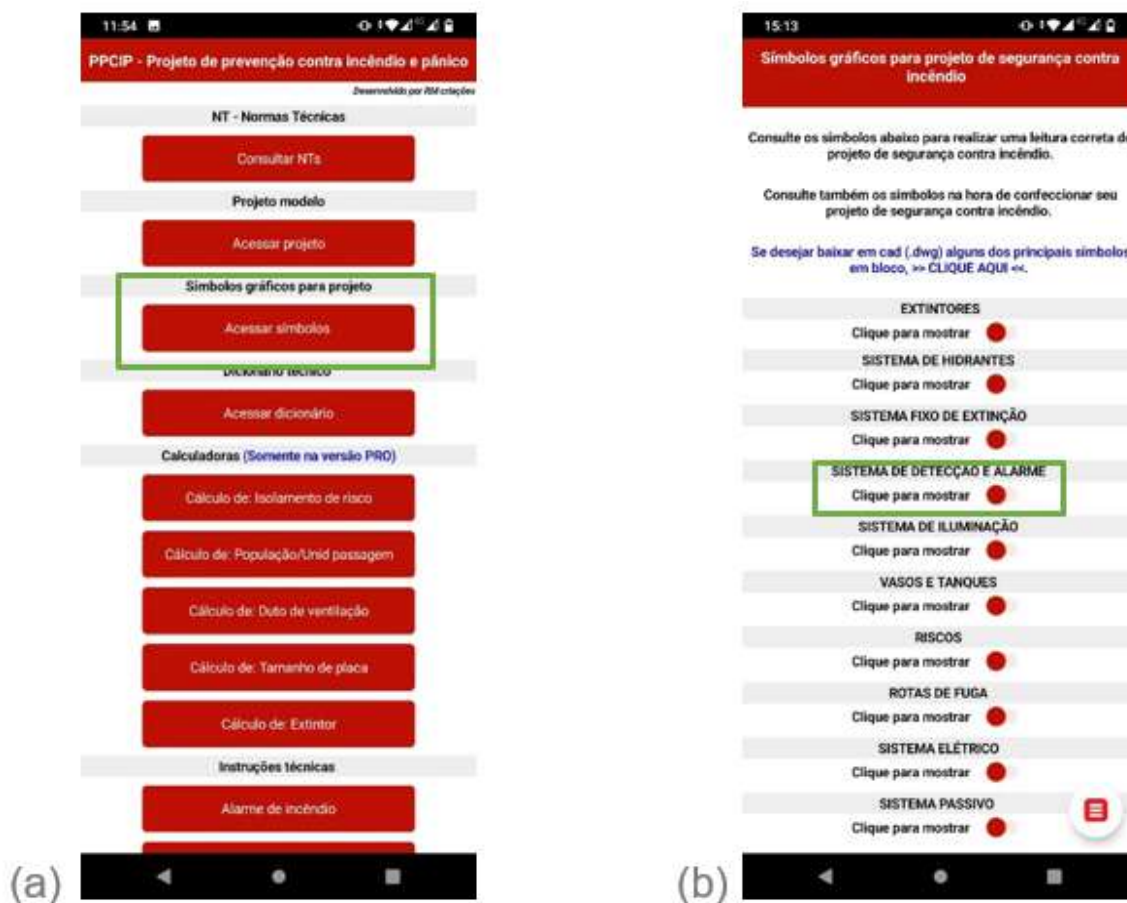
11:54

PPCIP - Projeto de prevenção contra incêndio e pânico

Desenvolvido por RM criações

NT - Normas Técnicas

Consultar NTs

Projeto modelo

Acessar projeto

Símbolos gráficos para projeto

Acessar símbolos

Dicionário técnico

Acessar dicionário

Calculadoras (Somente na versão PRO)

Cálculo de: Isolamento de risco

Cálculo de: População/Unid passagem

Cálculo de: Duto de ventilação

Cálculo de: Tamanho de placa

Cálculo de: Extintor

Instruções técnicas

Alarme de incêndio

(a)

15:13

Símbolos gráficos para projeto de segurança contra incêndio

Consulte os símbolos abaixo para realizar uma leitura correta do projeto de segurança contra incêndio.

Consulte também os símbolos na hora de confeccionar seu projeto de segurança contra incêndio.

Se desejar baixar em cad (.dwg) alguns dos principais símbolos em bloco, >> CLIQUE AQUI <<.

EXTINTORES
Clique para mostrar

SISTEMA DE HIDRANTES
Clique para mostrar

SISTEMA FIXO DE EXTINÇÃO
Clique para mostrar

SISTEMA DE DETECÇÃO E ALARME
Clique para mostrar

SISTEMA DE ILUMINAÇÃO
Clique para mostrar

VASOS E TANQUES
Clique para mostrar

RISCOS
Clique para mostrar

ROTAS DE FUGA
Clique para mostrar

SISTEMA ELÉTRICO
Clique para mostrar

SISTEMA PASSIVO
Clique para mostrar

(b)